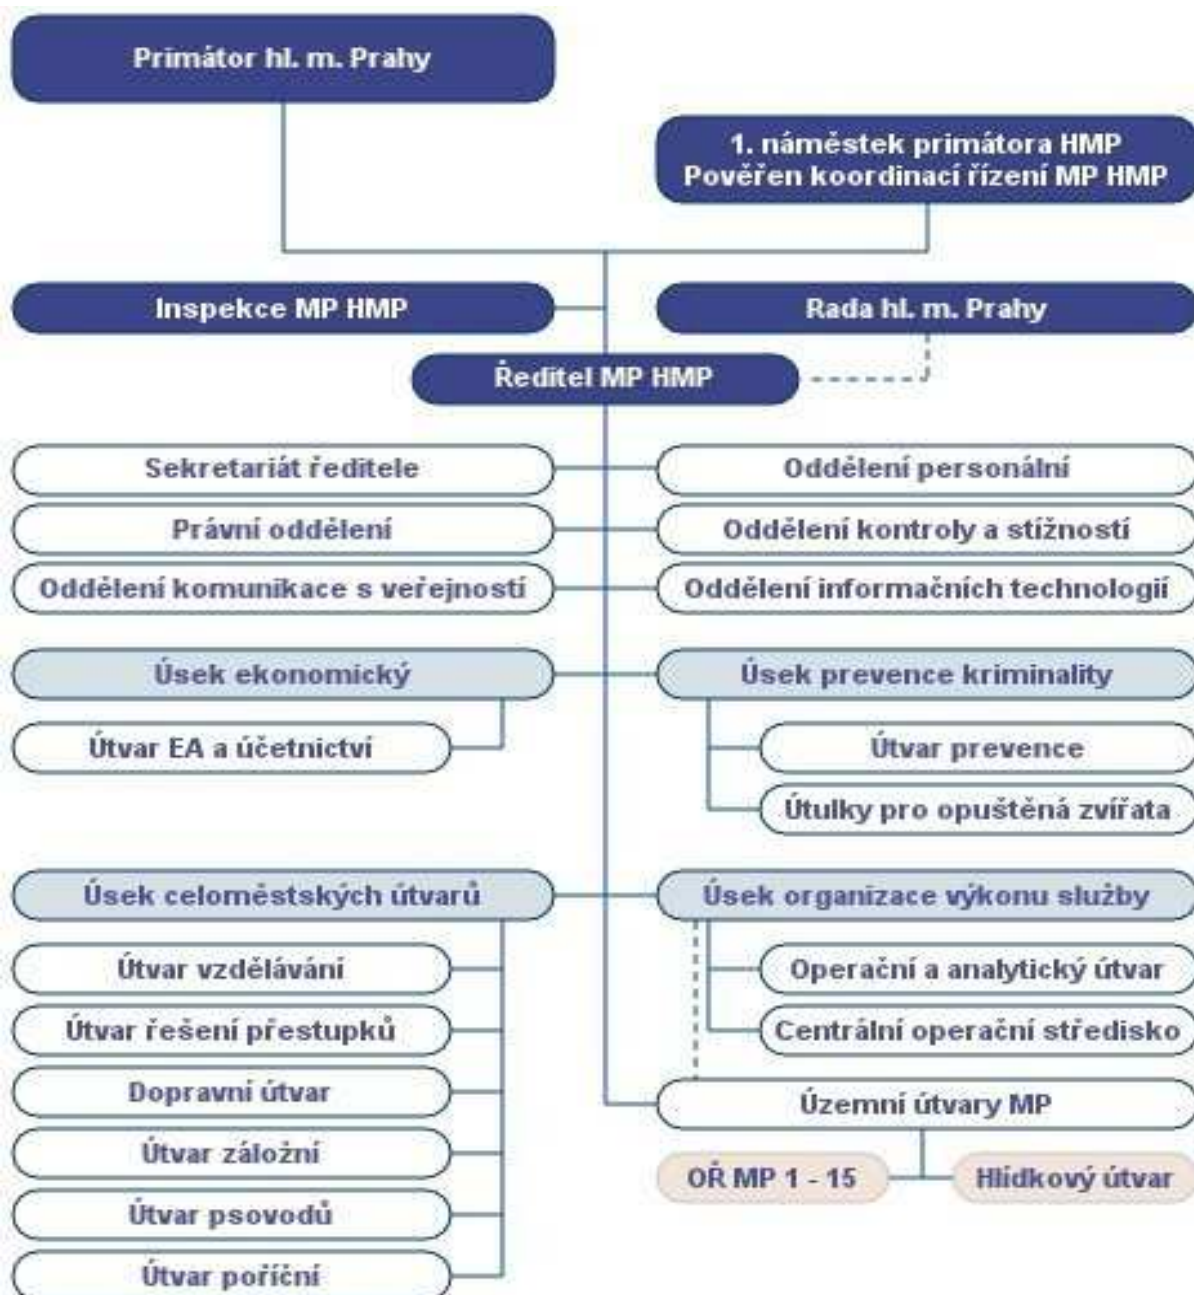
Primátor hl. m. Prahy

1. náměstek primátora HMP
Pověřen koordinací řízení MP HMP

Inspekce MP HMP

Rada hl. m. Prahy

Ředitel MP HMP

Sekretariát ředitele

Oddělení personální

Právní oddělení

Oddělení kontroly a stížností

Oddělení komunikace s veřejností

Oddělení informačních technologií

Úsek ekonomický

Útvar EA a účetnictví

Úsek prevence kriminality

Útvar prevence

Útulky pro opuštěná zvířata

Úsek celoměstských útvarů

Útvar vzdělávání

Útvar řešení přestupků

Dopravní útvar

Útvar záložní

Útvar psovodů

Útvar poříční

Úsek organizace výkonu služby

Operační a analytický útvar

Centrální operační středisko

Územní útvary MP

OŘ MP 1 - 15

Hlídkový útvar